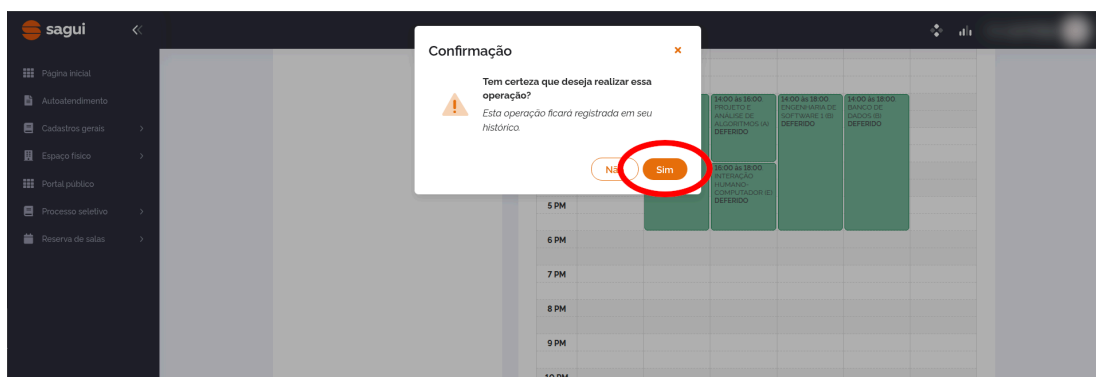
sagui

Página inicial
Autoatendimento
Cadastros gerais
Espaço físico
Portal público
Processo seletivo
Reserva de salas

Confirmação ×

Tem certeza que deseja realizar essa operação?
Esta operação ficará registrada em seu histórico.

Nã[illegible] Sim

14:00 às 16:00 PROJETO E ANÁLISE DE ALGORITMOS (A) DEFERIDO
14:00 às 18:00 ENGENHARIA DE SOFTWARE 1 (B) DEFERIDO
14:00 às 18:00 BANCO DE DADOS (B) DEFERIDO
16:00 às 18:00 INTERAÇÃO HUMANO-COMPUTADOR (E) DEFERIDO

5 PM
6 PM
7 PM
8 PM
9 PM
10 PM